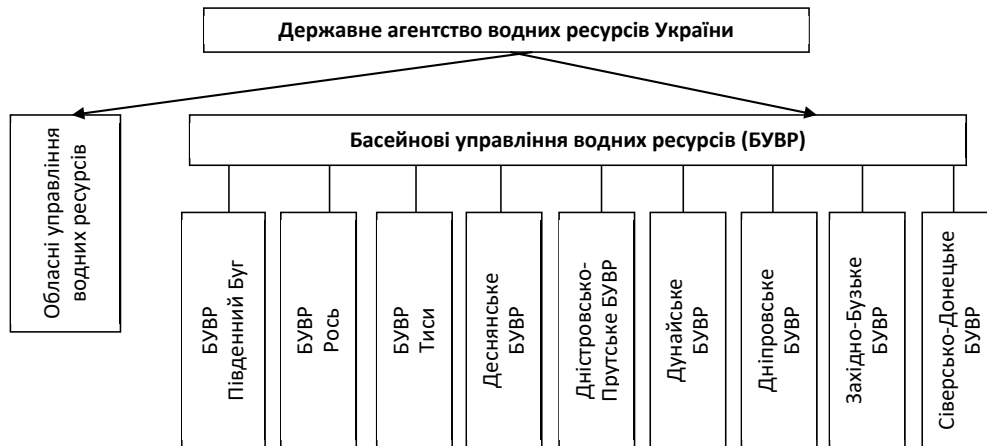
Державне агентство водних ресурсів України

Обласні управління водних ресурсів

Басейнові управління водних ресурсів (БУВР)

БУВР Південний Буг

БУВР Рось

БУВР Тиси

Деснянське БУВР

Дністровсько-Прутське БУВР

Дунайське БУВР

Дніпровське БУВР

Західно-Бузьке БУВР

Сіверсько-Донецьке БУВР